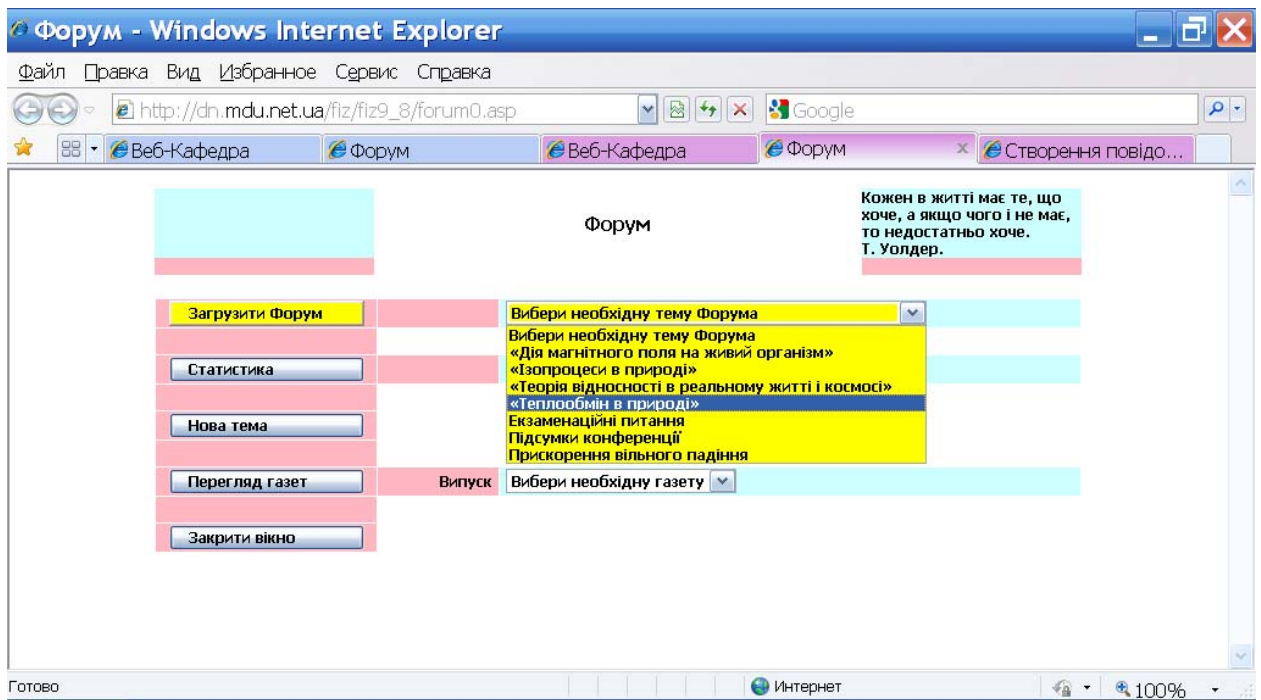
Форум - Windows Internet Explorer

Файл Правка Вид Избранное Сервис Справка

http://dn.mdu.net.ua/fiz/fiz9_8/forum0.asp

Google

Веб-Кафедра | Форум | Веб-Кафедра | Форум | Створення повідо...

Форум

Кожен в житті має те, що хоче, а якщо чого і не має, то недостатньо хоче.
Т. Уолдер.

Загрузити Форум

Вибери необхідну тему Форума

Вибери необхідну тему Форума
«Дія магнітного поля на живий організм»
«Ізопроцеси в природі»
«Теорія відносності в реальному житті і космосі»
«Теплообмін в природі»
Екзаменаційні питання
Підсумки конференції
Прискорення вільного падіння

Статистика

Нова тема

Перегляд газет

Випуск Вибери необхідну газету

Закрити вікно

Готово

Интернет

100%